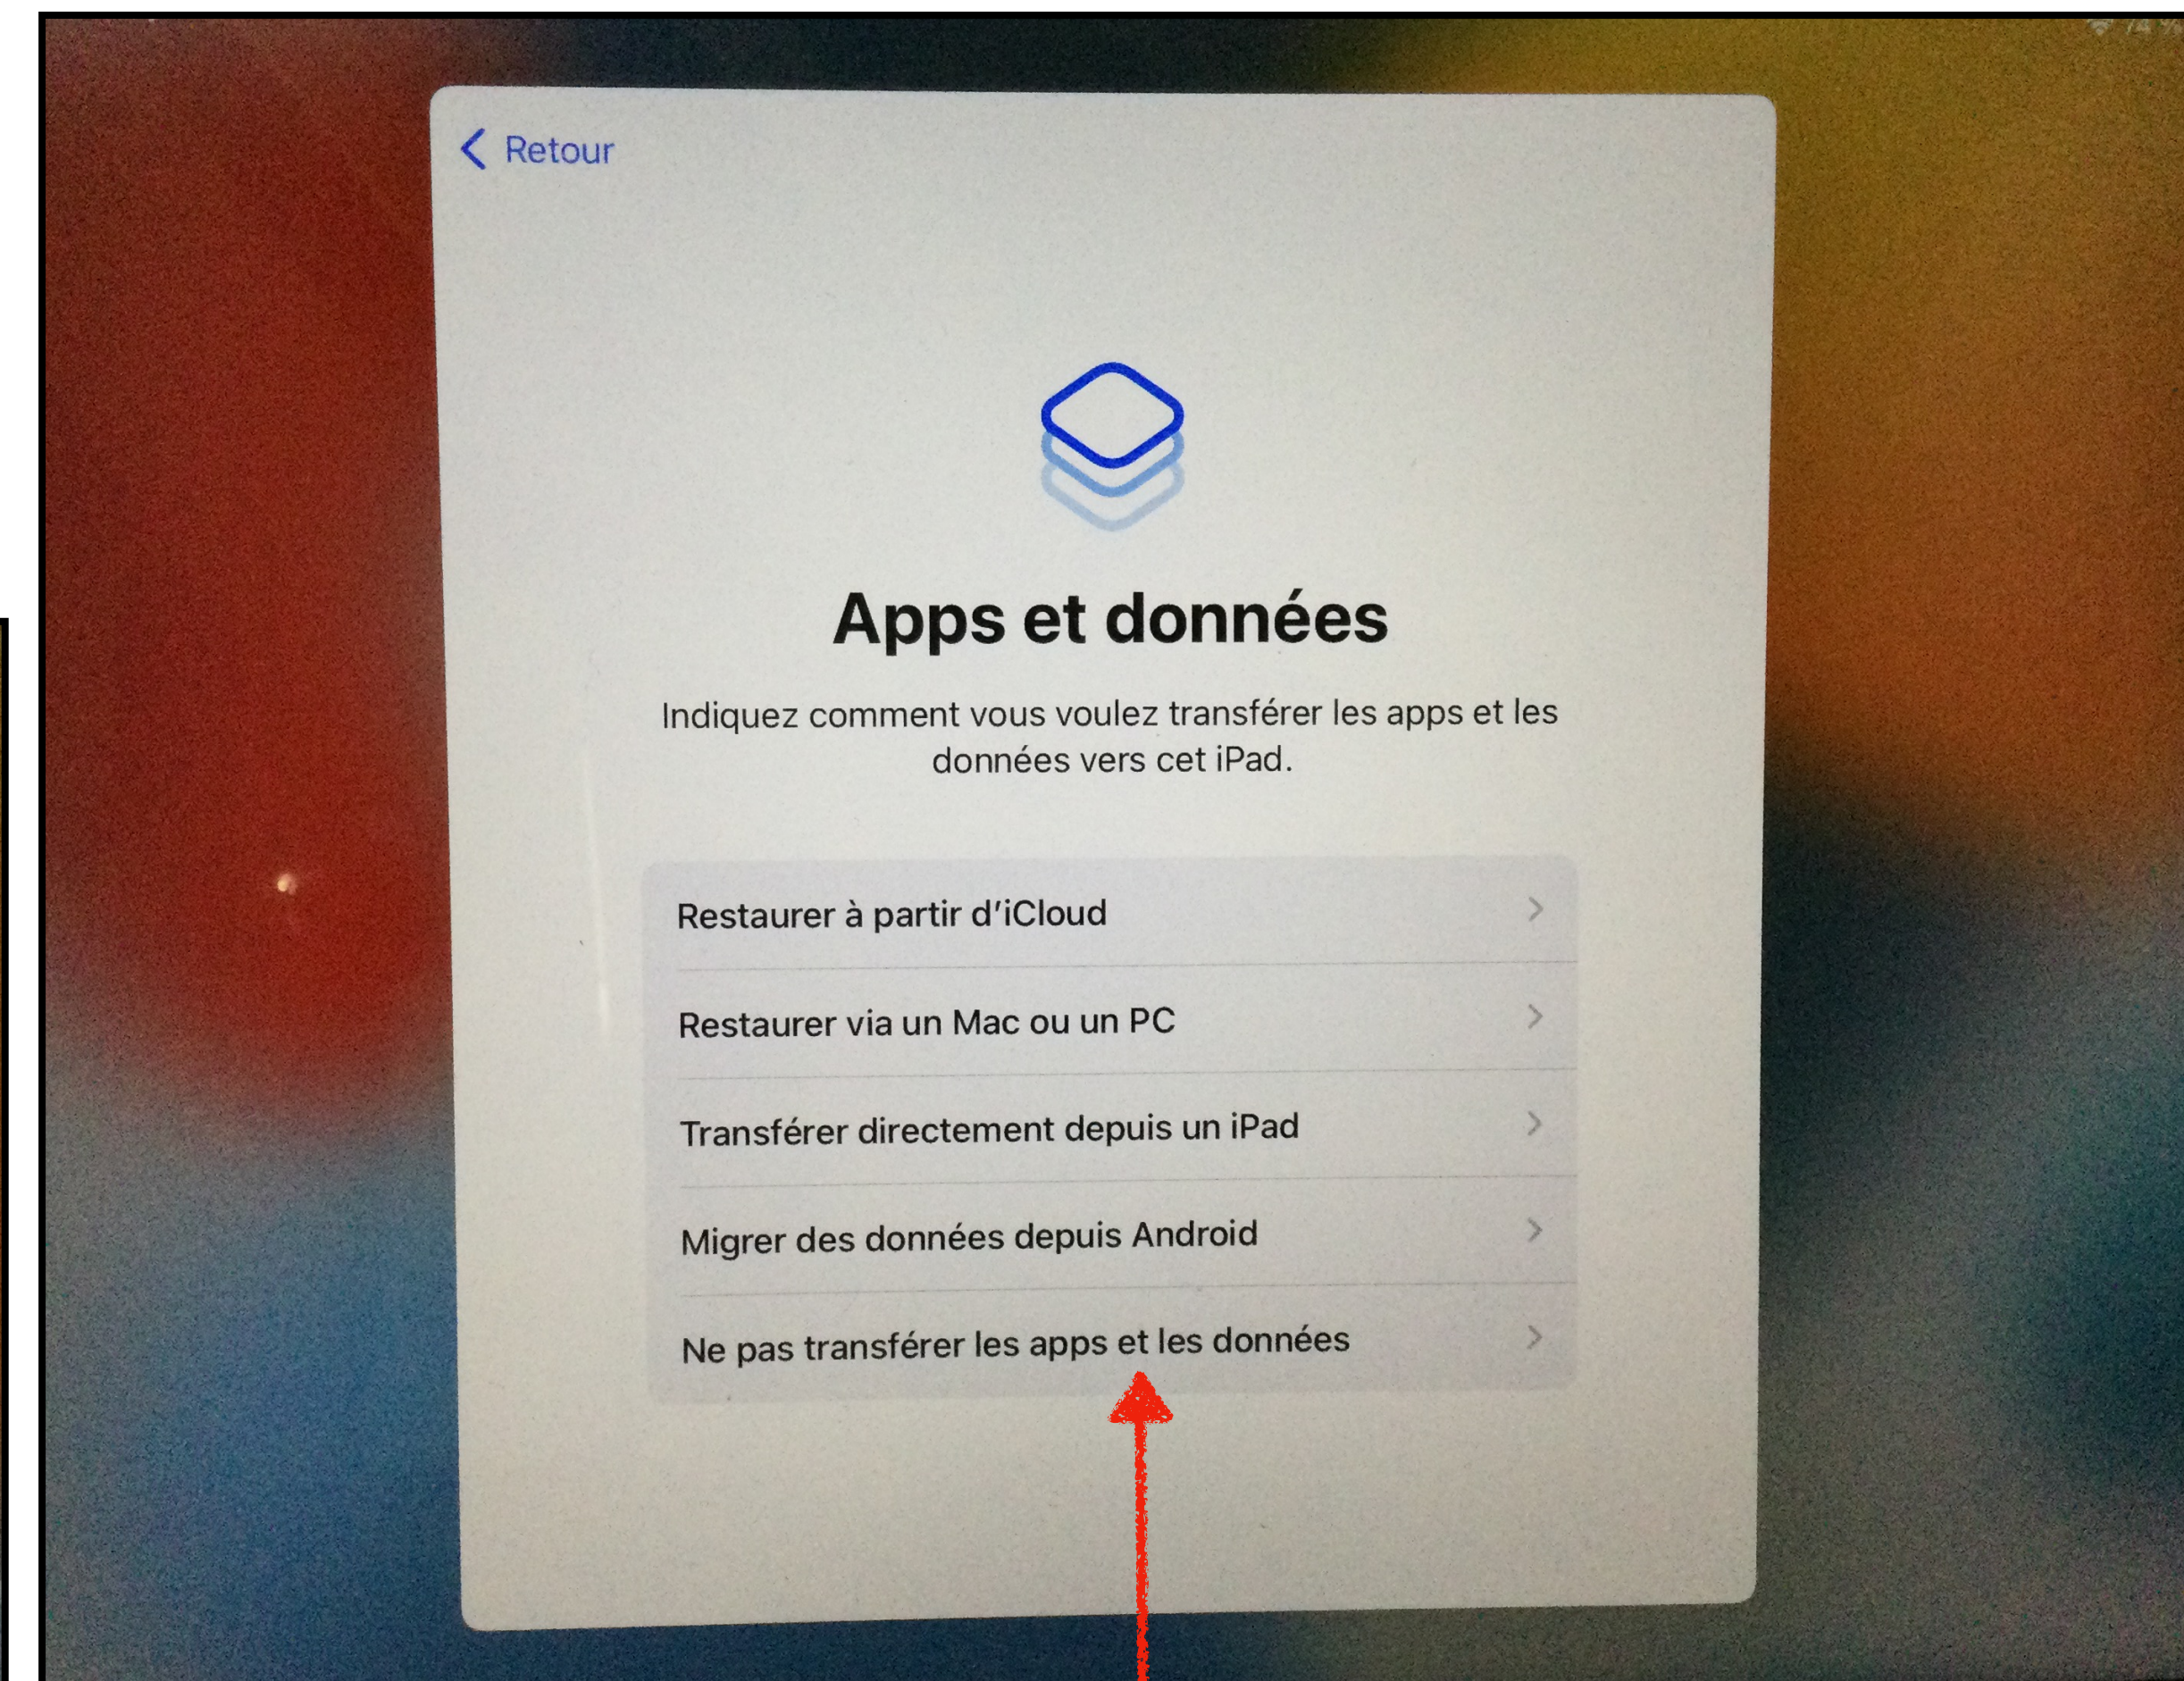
Retour

Apps et données

Indiquez comment vous voulez transférer les apps et les données vers cet iPad.

Restaurer à partir d'iCloud

Restaurer via un Mac ou un PC

Transférer directement depuis un iPad

Migrer des données depuis Android

Ne pas transférer les apps et les données